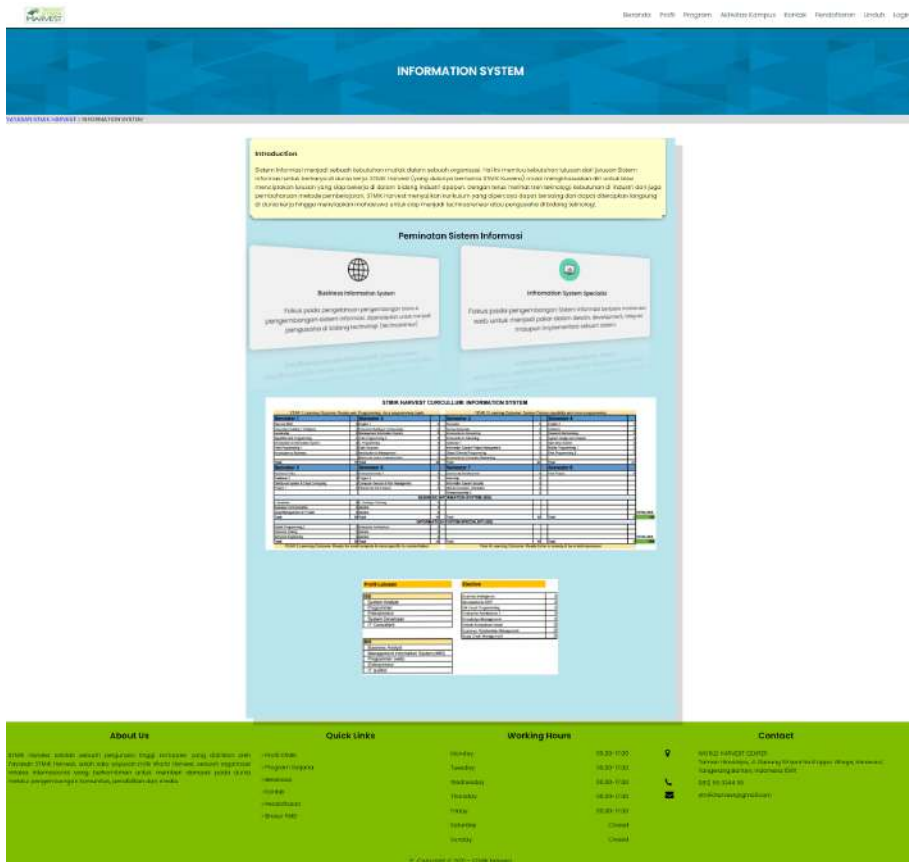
HARVEST

Beranda Profil Program Aktivitas Kampus Kontak Pendaftaran Unduh Login

INFORMATION SYSTEM

BERANDA STMIK HARVEST / INFORMATION SYSTEM

Introduction

Sistem Informasi menjadi sebuah kebutuhan mutlak dalam sebuah organisasi. Hal ini memicu kebutuhan lulusan dari jurusan Sistem Informasi untuk berkarya di dunia kerja. STMIK Harvest (yang disebut kemudian STMIK Harvest) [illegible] untuk bisa menciptakan lulusan yang siap bekerja di dalam bidang industri apapun, dengan terus melihat tren teknologi kebutuhan di industri dan juga pembaharuan metode pembelajaran. STMIK Harvest menyusun kurikulum yang diperoleh dapat bersaing dan dapat diterapkan langsung di dunia kerja hingga menjadikan mahasiswa untuk siap menjadi technopreneur atau pengusaha di bidang teknologi.

Peminatan Sistem Informasi

Business Information System

Fokus pada pengetahuan pengembangan bisnis pengembangan sistem informasi diperlukan untuk menjadi pengusaha di bidang teknologi (technopreneur)

Information System Specialist

Fokus pada pengembangan Sistem Informasi berbasis mobile dan web untuk menjadi pakar dalam desain, development, integrasi maupun implementasi sebuah sistem

STMIK HARVEST CURICULUM: INFORMATION SYSTEM

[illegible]

Profil Lulusan

Elective

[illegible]

About Us

STMIK Harvest adalah sebuah perguruan tinggi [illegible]

Quick Links

Profil STMIK
Program Sarjana
Beasiswa
Kontak
Pendaftaran
Brosur PMB

Working Hours

Monday 08.30-17.00
Tuesday 08.30-17.00
Wednesday 08.30-17.00
Thursday 08.30-17.00
Friday 08.30-17.00
Saturday Closed
Sunday Closed

Contact

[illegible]

© Copyright © 2021 - STMIK Harvest